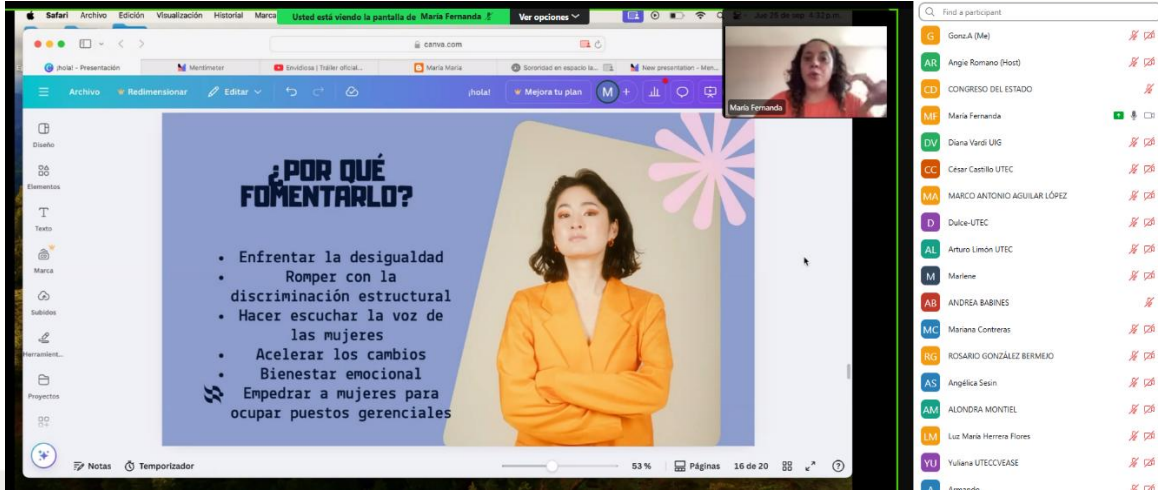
Safari Archivo Edición Visualización Historial Marca Usted está viendo la pantalla de María Fernanda Ver opciones

canva.com

¡hola! - Presentación | Mentimeter | Envidiosa | Tráiler oficial... | María María | Sororidad en espacio la... | New presentation - Men...

Archivo Redimensionar Editar ¡hola! Mejora tu plan M

Diseño
Elementos
Texto
Marca
Subidos
Herramient...
Proyectos

¿POR QUÉ FOMENTARLO?

• Enfrentar la desigualdad
• Romper con la discriminación estructural
• Hacer escuchar la voz de las mujeres
• Acelerar los cambios
• Bienestar emocional
• Empedrar a mujeres para ocupar puestos gerenciales

Notas Temporizador 53 % Páginas 16 de 20

María Fernanda

Find a participant
Gonz.A (Me)
Angie Romano (Host)
CONGRESO DEL ESTADO
María Fernanda
Diana Vardi UIG
César Castillo UTEC
MARCO ANTONIO AGUILAR LÓPEZ
Dulce-UTEC
Arturo Limón UTEC
Marlene
ANDREA BABINES
Mariana Contreras
ROSARIO GONZÁLEZ BERMEJO
Angélica Sesin
ALONDRA MONTIEL
Luz María Herrera Flores
Yuliana UTECCVEASE
Armando